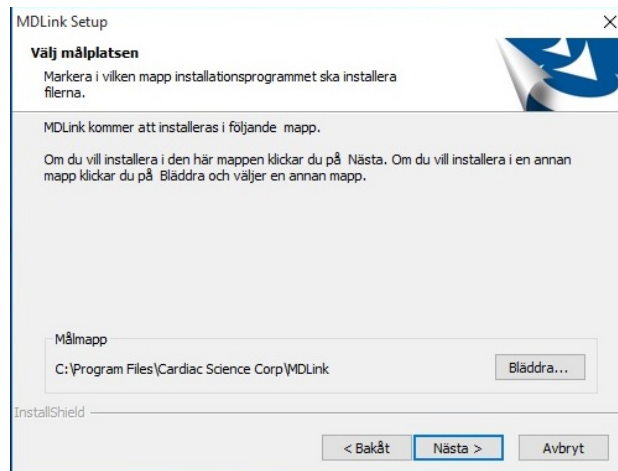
MDLink Setup

×

Välj målplatsen

Markera i vilken mapp installationsprogrammet ska installera filerna.

MDLink kommer att installeras i följande mapp.

Om du vill installera i den här mappen klickar du på Nästa. Om du vill installera i en annan mapp klickar du på Bläddra och väljer en annan mapp.

Målmapp

C:\Program Files\Cardiac Science Corp\MDLink

Bläddra...

InstallShield

< Bakåt

Nästa >

Avbryt